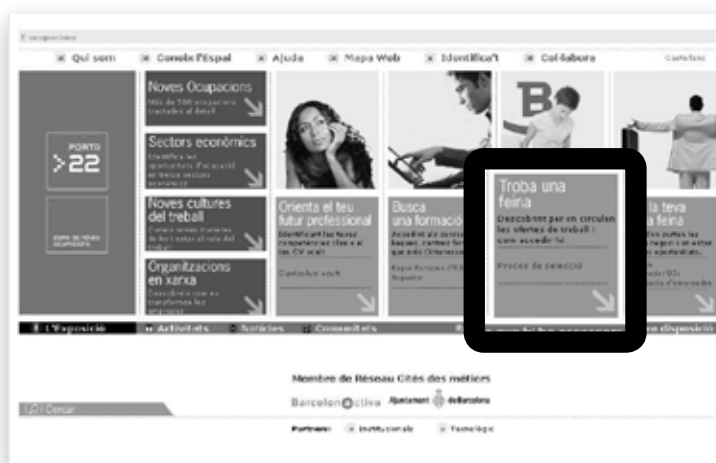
Qui som   Coneix l'Espai   Ajuda   Mapa Web   Identifica't   Col·labora   Castellano

PORTO >22

Noves Ocupacions
Més de 100 ocupacions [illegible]

Sectors econòmics
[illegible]

Noves cultures del treball
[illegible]

Organitzacions en xarxa
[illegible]

Orienta el teu futur professional
Identifica les teves competències clau a el teu CV ocult

Busca una formació
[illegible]

Troba una feina
Descobreix per on circulen les ofertes de treball i com accedir-hi
Procés de selecció

la teva feina
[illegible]

L'Exposició   Activitats   Notícies   Comunitats   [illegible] disposició

Membre de Réseau Cités des métiers

Barcelona Activa   Ajuntament de Barcelona

Cercar

Partners:   Institucionals   Tecnològic